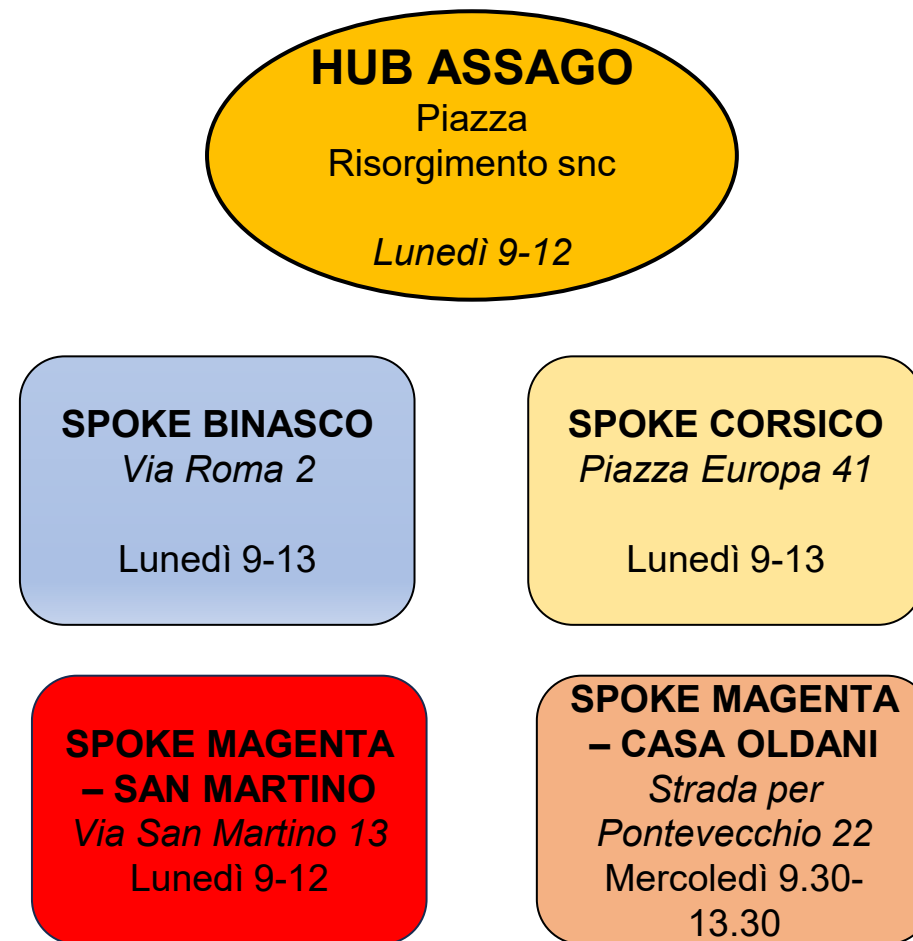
HUB ASSAGO
Piazza
Risorgimento snc

Lunedì 9-12

SPOKE BINASCO
Via Roma 2

Lunedì 9-13

SPOKE CORSICO
Piazza Europa 41

Lunedì 9-13

SPOKE MAGENTA – SAN MARTINO
Via San Martino 13
Lunedì 9-12

SPOKE MAGENTA – CASA OLDANI
Strada per Pontevecchio 22
Mercoledì 9.30-13.30